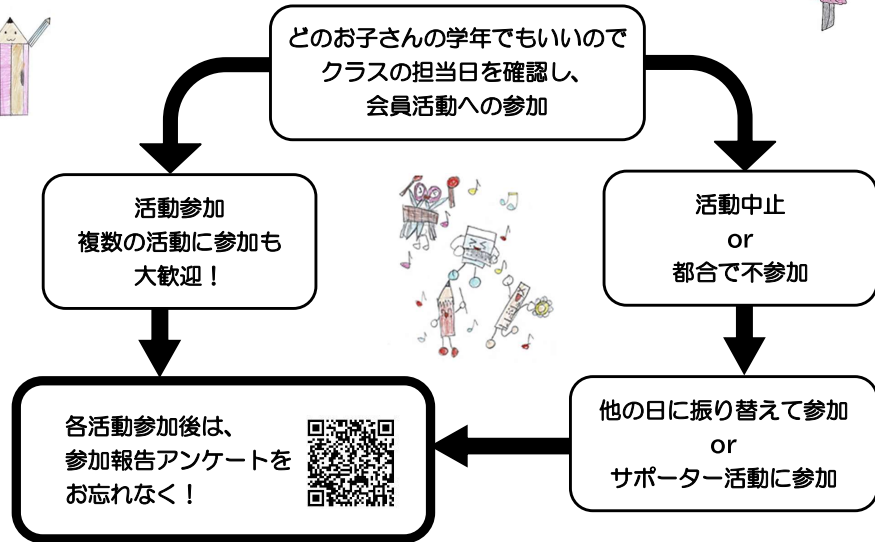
どのお子さんの学年でもいいので
クラスの担当日を確認し、
会員活動への参加

活動参加
複数の活動に参加も
大歓迎！

活動中止
or
都合で不参加

他の日に振り替えて参加
or
サポーター活動に参加

各活動参加後は、
参加報告アンケートを
お忘れなく！